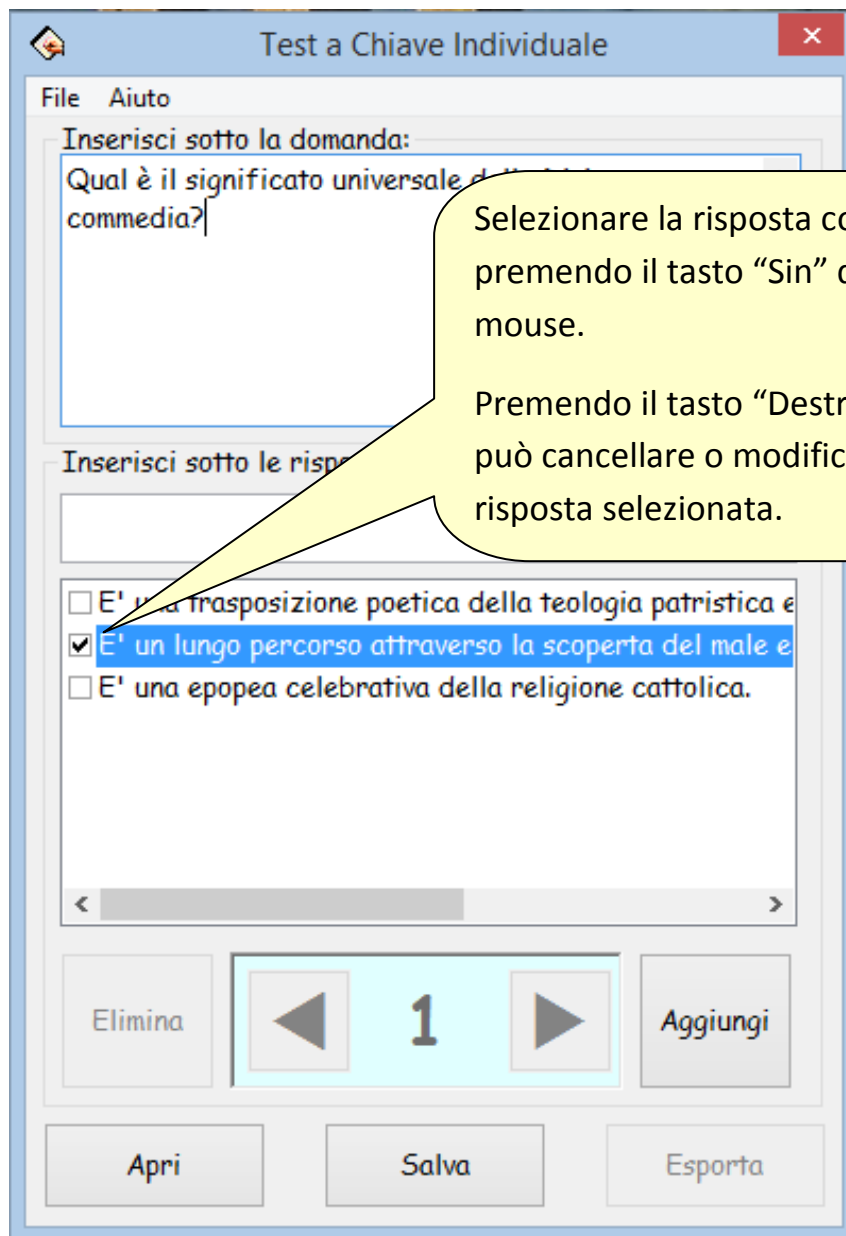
Test a Chiave Individuale

File Aiuto

Inserisci sotto la domanda:

Qual è il significato universale d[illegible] commedia?

Selezionare la risposta co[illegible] premendo il tasto "Sin" d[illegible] mouse.

Premendo il tasto "Destr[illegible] può cancellare o modific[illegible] risposta selezionata.

Inserisci sotto le rispo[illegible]

E' u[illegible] trasposizione poetica della teologia patristica e

E' un lungo percorso attraverso la scoperta del male e

E' una epopea celebrativa della religione cattolica.

Elimina

1

Aggiungi

Apri

Salva

Esporta